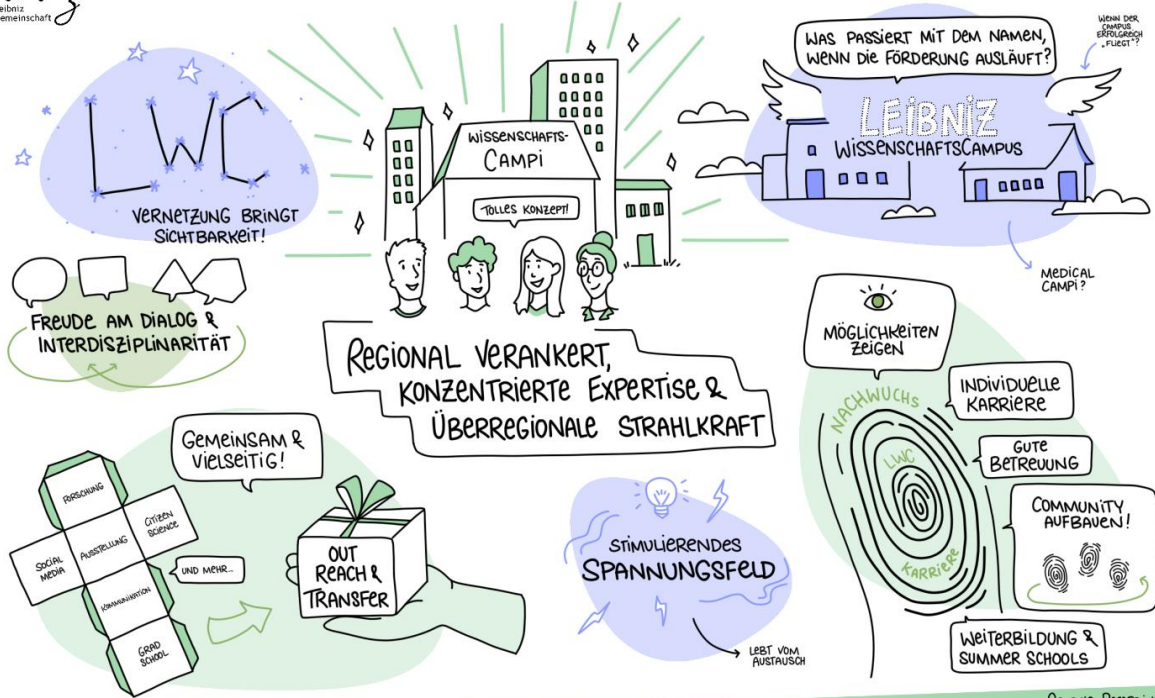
eibniz
emeinschaft

LWC

VERNETZUNG BRINGT SICHTBARKEIT!

FREUDE AM DIALOG & INTERDISZIPLINARITÄT

WISSENSCHAFTS-CAMPI

TOLLES KONZEPT!

REGIONAL VERANKERT, KONZENTRIERTE EXPERTISE & ÜBERREGIONALE STRAHLKRAFT

WAS PASSIERT MIT DEM NAMEN, WENN DIE FÖRDERUNG AUSLÄUFT?

WENN DER CAMPUS ERFOLGREICH „FLIEGT"?

LEIBNIZ WISSENSCHAFTSCAMPUS

MEDICAL CAMPI?

MÖGLICHKEITEN ZEIGEN

NACHWUCHS

LWC

KARRIERE

INDIVIDUELLE KARRIERE

GUTE BETREUUNG

COMMUNITY AUFBAUEN!

WEITERBILDUNG & SUMMER SCHOOLS

GEMEINSAM & VIELSEITIG!

FORSCHUNG

SOCIAL MEDIA

AUSSTELLUNG

CITIZEN SCIENCE

KOMMUNIKATION

GRAD SCHOOL

UND MEHR...

OUT REACH & TRANSFER

STIMULIERENDES SPANNUNGSFELD

LEBT VOM AUSTAUSCH

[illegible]